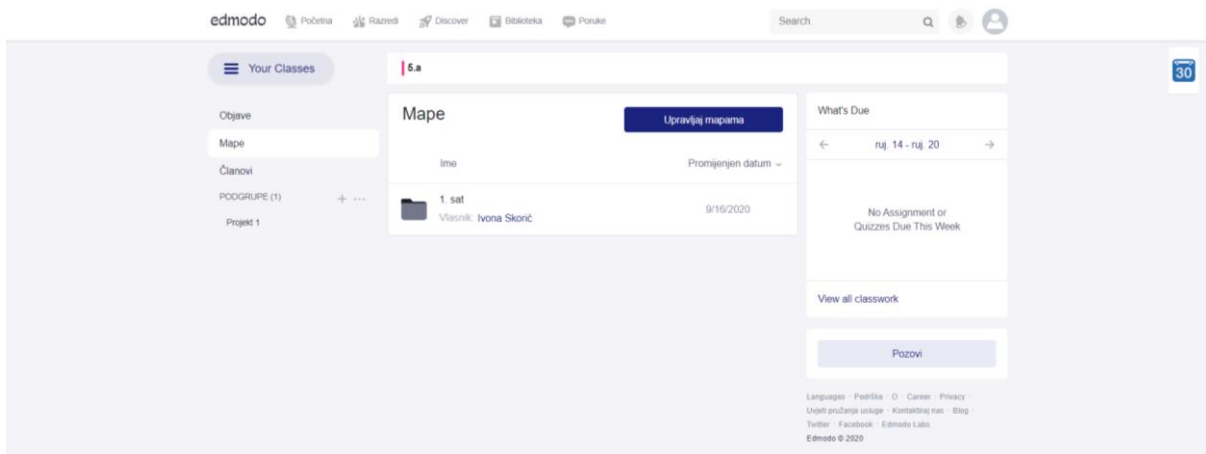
edmodo Početna Razredi Discover Biblioteka Poruke

Search

30

Your Classes

5.a

Objave

Mape

Članovi

PODGRUPE (1) + ···

Projekt 1

Mape

Upravljaj mapama

Ime

Promijenjen datum

1. sat
Vlasnik: Ivona Skorić

9/16/2020

What's Due

← ruj. 14 - ruj. 20 →

No Assignment or Quizzes Due This Week

View all classwork

Pozovi

Languages · Podrška · O · Career · Privacy · Uvjeti pružanja usluge · Kontaktiraj nas · Blog · Twitter · Facebook · Edmodo Labs

Edmodo © 2020